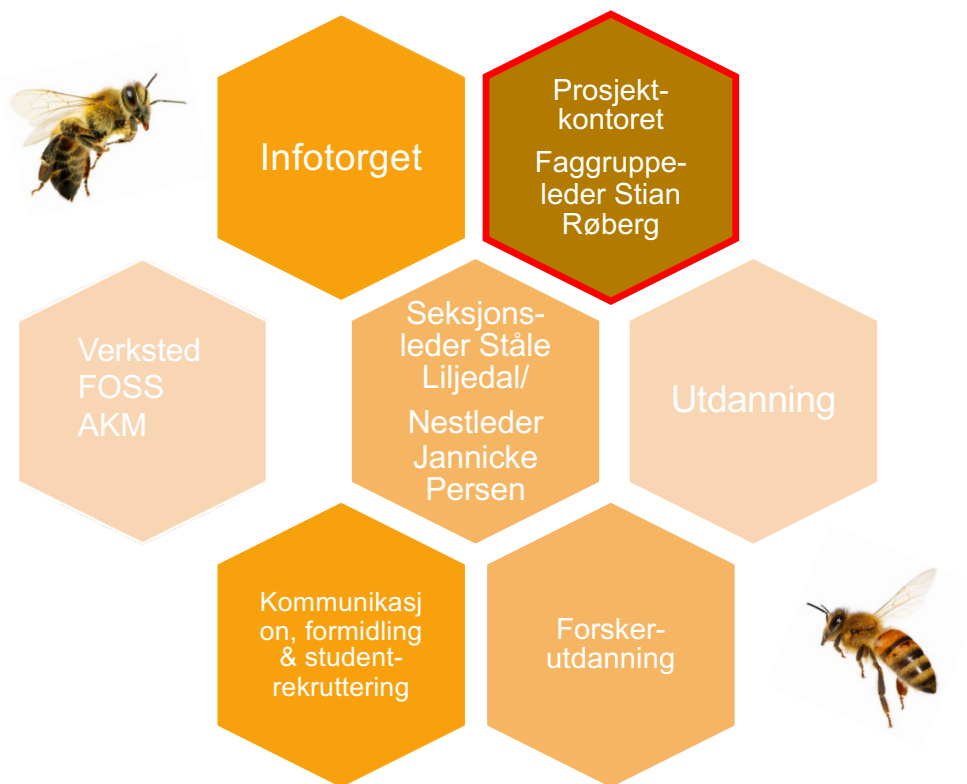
Infotorget

Prosjekt-kontoret

Faggruppe-leder Stian Røberg

Verksted FOSS AKM

Seksjons-leder Ståle Liljedal/

Nestleder Jannicke Persen

Utdanning

Kommunikasjon, formidling & student-rekruttering

Forsker-utdanning